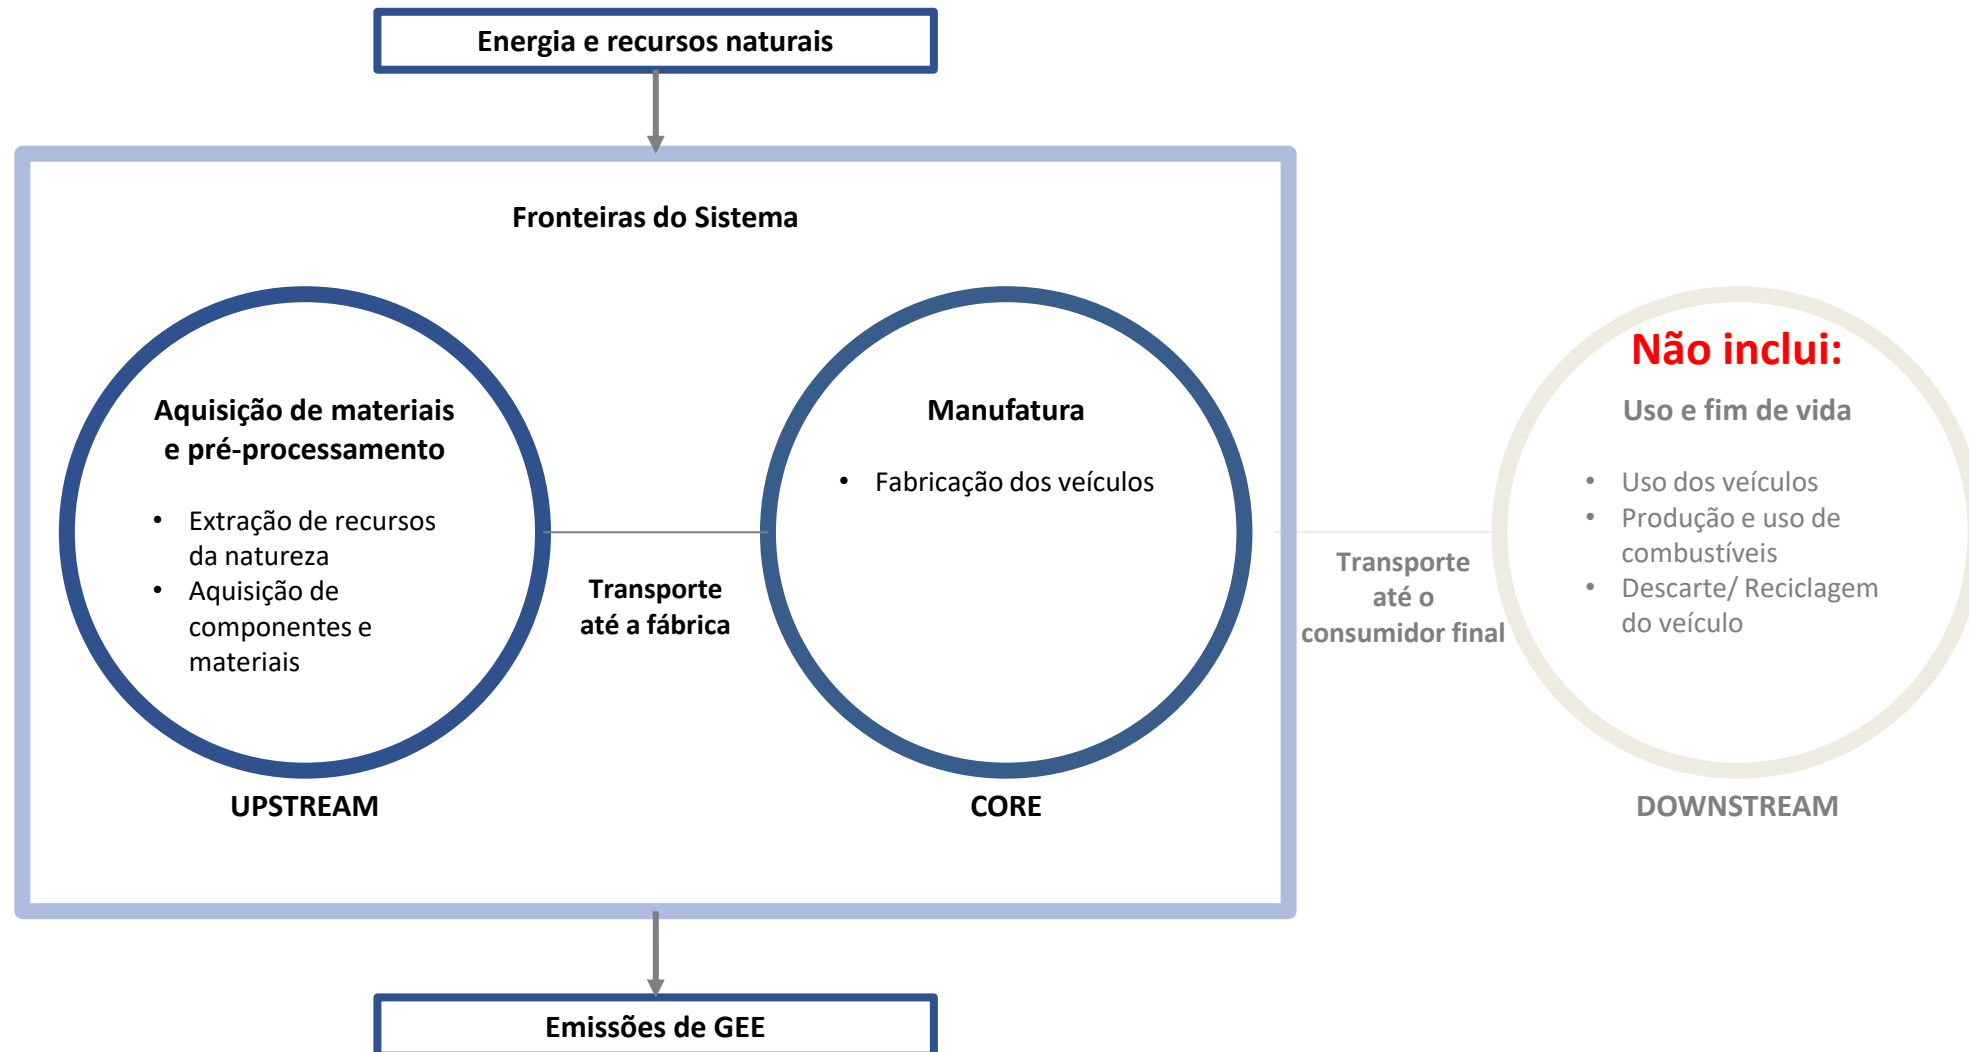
Energia e recursos naturais

Fronteiras do Sistema

Aquisição de materiais e pré-processamento

- Extração de recursos da natureza
- Aquisição de componentes e materiais

UPSTREAM

Transporte até a fábrica

Manufatura

- Fabricação dos veículos

CORE

Transporte até o consumidor final

Não inclui:

Uso e fim de vida

- Uso dos veículos
- Produção e uso de combustíveis
- Descarte/ Reciclagem do veículo

DOWNSTREAM

Emissões de GEE